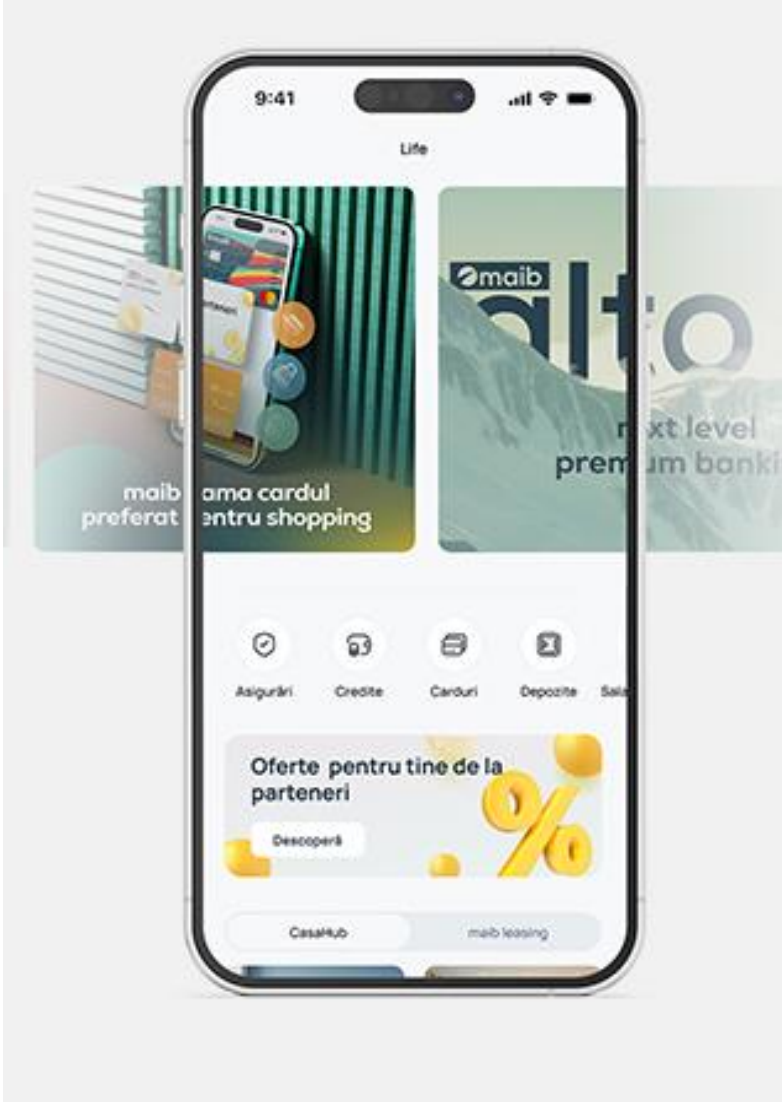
9:41

Life

maib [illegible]ama cardul preferat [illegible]entru shopping

maib alto

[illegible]xt level prem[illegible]um banki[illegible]

Asigurări

Credite

Carduri

Depozite

Sala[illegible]

Oferte pentru tine de la parteneri

Descoperă

%

CasaHub

maib leasing